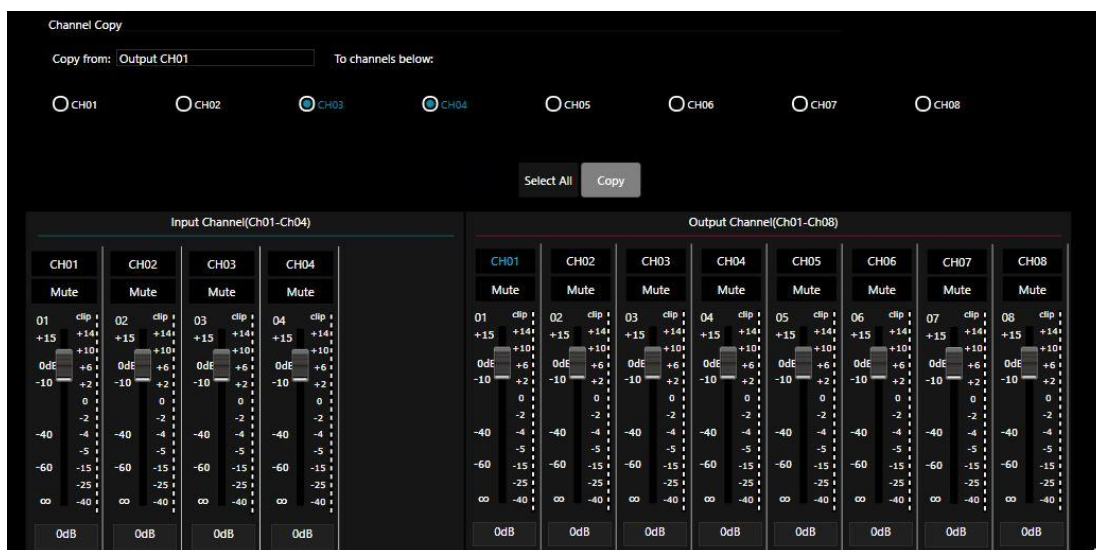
Channel Copy

Copy from: Output CH01

To channels below:

CH01 CH02 CH03 CH04 CH05 CH06 CH07 CH08

Select All Copy

Input Channel(Ch01-Ch04)

CH01
Mute
01 clip
+15 +14
+10
0dE +6
-10 +2
0
-2
-40 -4
-5
-60 -15
-25
∞ -40
0dB

CH02
Mute
02 clip
+15 +14
+10
0dE +6
-10 +2
0
-2
-40 -4
-5
-60 -15
-25
∞ -40
0dB

CH03
Mute
03 clip
+15 +14
+10
0dE +6
-10 +2
0
-2
-40 -4
-5
-60 -15
-25
∞ -40
0dB

CH04
Mute
04 clip
+15 +14
+10
0dE +6
-10 +2
0
-2
-40 -4
-5
-60 -15
-25
∞ -40
0dB

Output Channel(Ch01-Ch08)

CH01
Mute
01 clip
+15 +14
+10
0dE +6
-10 +2
0
-2
-40 -4
-5
-60 -15
-25
∞ -40
0dB

CH02
Mute
02 clip
+15 +14
+10
0dE +6
-10 +2
0
-2
-40 -4
-5
-60 -15
-25
∞ -40
0dB

CH03
Mute
03 clip
+15 +14
+10
0dE +6
-10 +2
0
-2
-40 -4
-5
-60 -15
-25
∞ -40
0dB

CH04
Mute
04 clip
+15 +14
+10
0dE +6
-10 +2
0
-2
-40 -4
-5
-60 -15
-25
∞ -40
0dB

CH05
Mute
05 clip
+15 +14
+10
0dE +6
-10 +2
0
-2
-40 -4
-5
-60 -15
-25
∞ -40
0dB

CH06
Mute
06 clip
+15 +14
+10
0dE +6
-10 +2
0
-2
-40 -4
-5
-60 -15
-25
∞ -40
0dB

CH07
Mute
07 clip
+15 +14
+10
0dE +6
-10 +2
0
-2
-40 -4
-5
-60 -15
-25
∞ -40
0dB

CH08
Mute
08 clip
+15 +14
+10
0dE +6
-10 +2
0
-2
-40 -4
-5
-60 -15
-25
∞ -40
0dB